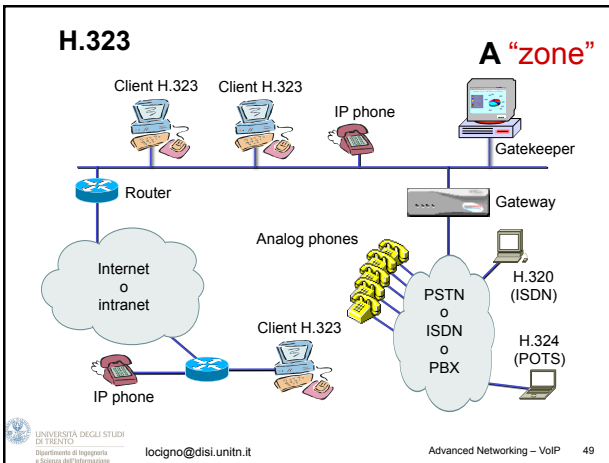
H.323

A "zone"

Client H.323

Client H.323

IP phone

Gatekeeper

Router

Gateway

Analog phones

Internet
o
intranet

PSTN
o
ISDN
o
PBX

H.320
(ISDN)

Client H.323

H.324
(POTS)

IP phone

UNIVERSITÀ DEGLI STUDI DI TRENTO
Dipartimento di Ingegneria e Scienza dell'Informazione

locigno@disi.unitn.it

Advanced Networking – VoIP

49